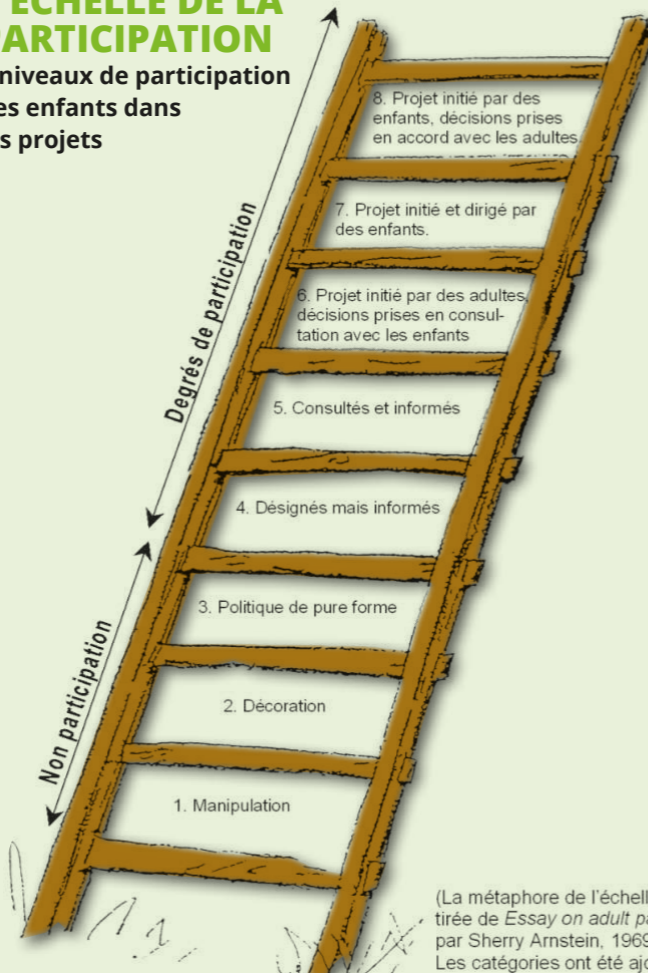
ÉCHELLE DE LA
ARTICIPATION
niveaux de participation
es enfants dans
s projets

8. Projet initié par des enfants, décisions prises en accord avec les adultes.

7. Projet initié et dirigé par des enfants.

6. Projet initié par des adultes, décisions prises en consultation avec les enfants

5. Consultés et informés

4. Désignés mais informés

3. Politique de pure forme

2. Décoration

1. Manipulation

Degrés de participation

Non participation

(La métaphore de l'échell
tirée de *Essay on adult pa*
par Sherry Arnstein, 1969
Les catégories ont été ajo